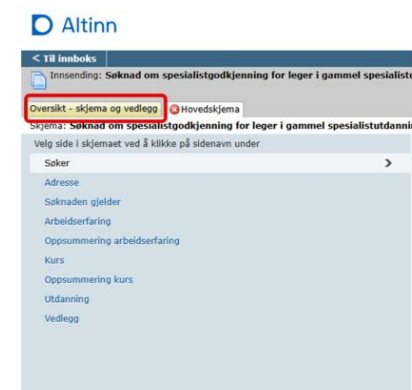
Altinn

< Til innboks

Innsending: Søknad om spesialistgodkjenning for leger i gammel spesialistu

Oversikt - skjema og vedlegg

Hovedskjema

Skjema: Søknad om spesialistgodkjenning for leger i gammel spesialistutdanni

Velg side i skjemaet ved å klikke på sidenavn under

Søker >

Adresse

Søknaden gjelder

Arbeidserfaring

Oppsummering arbeidserfaring

Kurs

Oppsummering kurs

Utdanning

Vedlegg